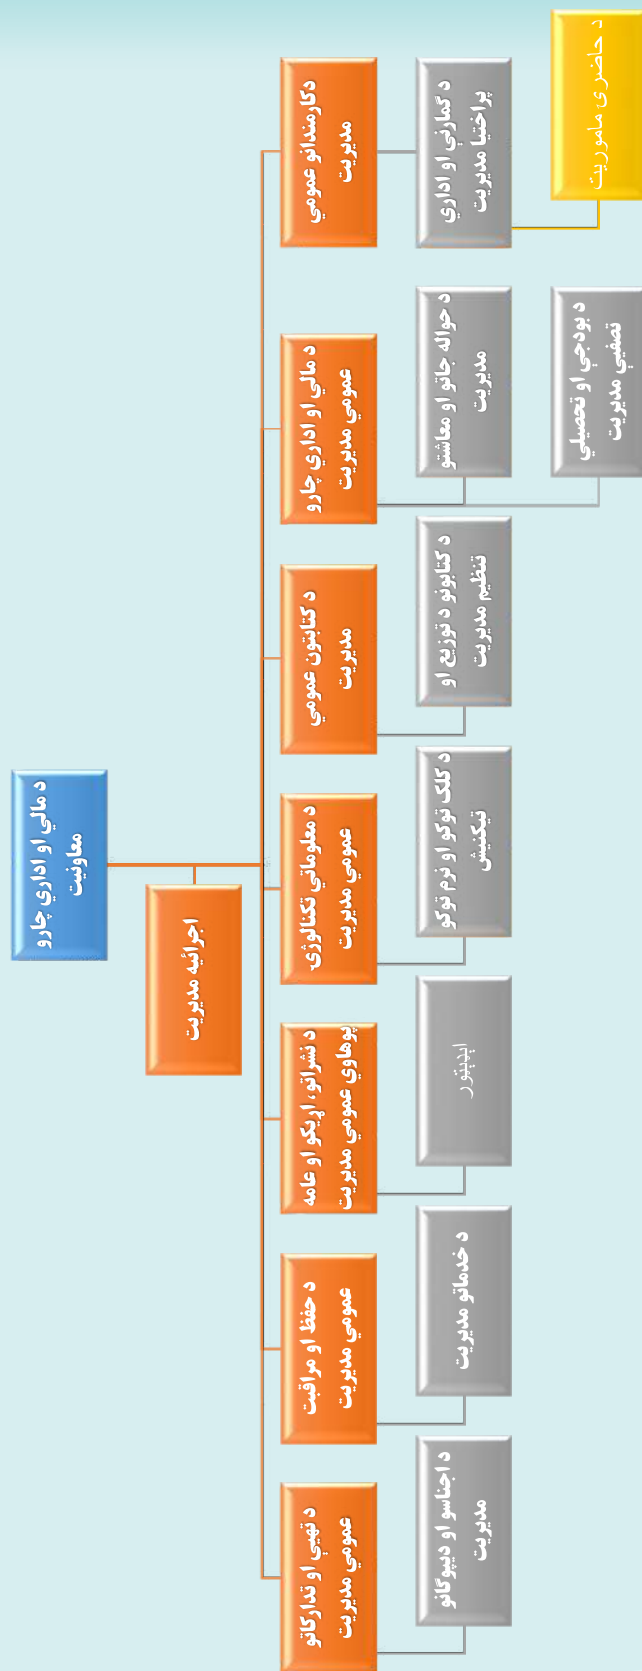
د مالي او اداري چارو معاونیت

اجرائیه مدیریت

دکارمندانو عمومي مدیریت

د مالي او اداري چارو عمومي مدیریت

د کتابتون عمومي مدیریت

د معلوماتي تکنالوژۍ عمومي مدیریت

د نشراتو، اړیکو او عامه پوهاوي عمومي مدیریت

د حفظ او مراقبت عمومي مدیریت

د تهیې او تدارکاتو عمومي مدیریت

د ګمارنې او اداري پراختیا مدیریت

د حواله جاتو او معاشتو مدیریت

د کتابونو د توزیع او تنظیم مدیریت

د کلک توکو او نرم توکو تیکنیش

اډیټور

د خدماتو مدیریت

د اجناسو او ډیپوګانو مدیریت

د حاضرۍ ماموریت

د بودجې او تحصیلي تصفیې مدیریت